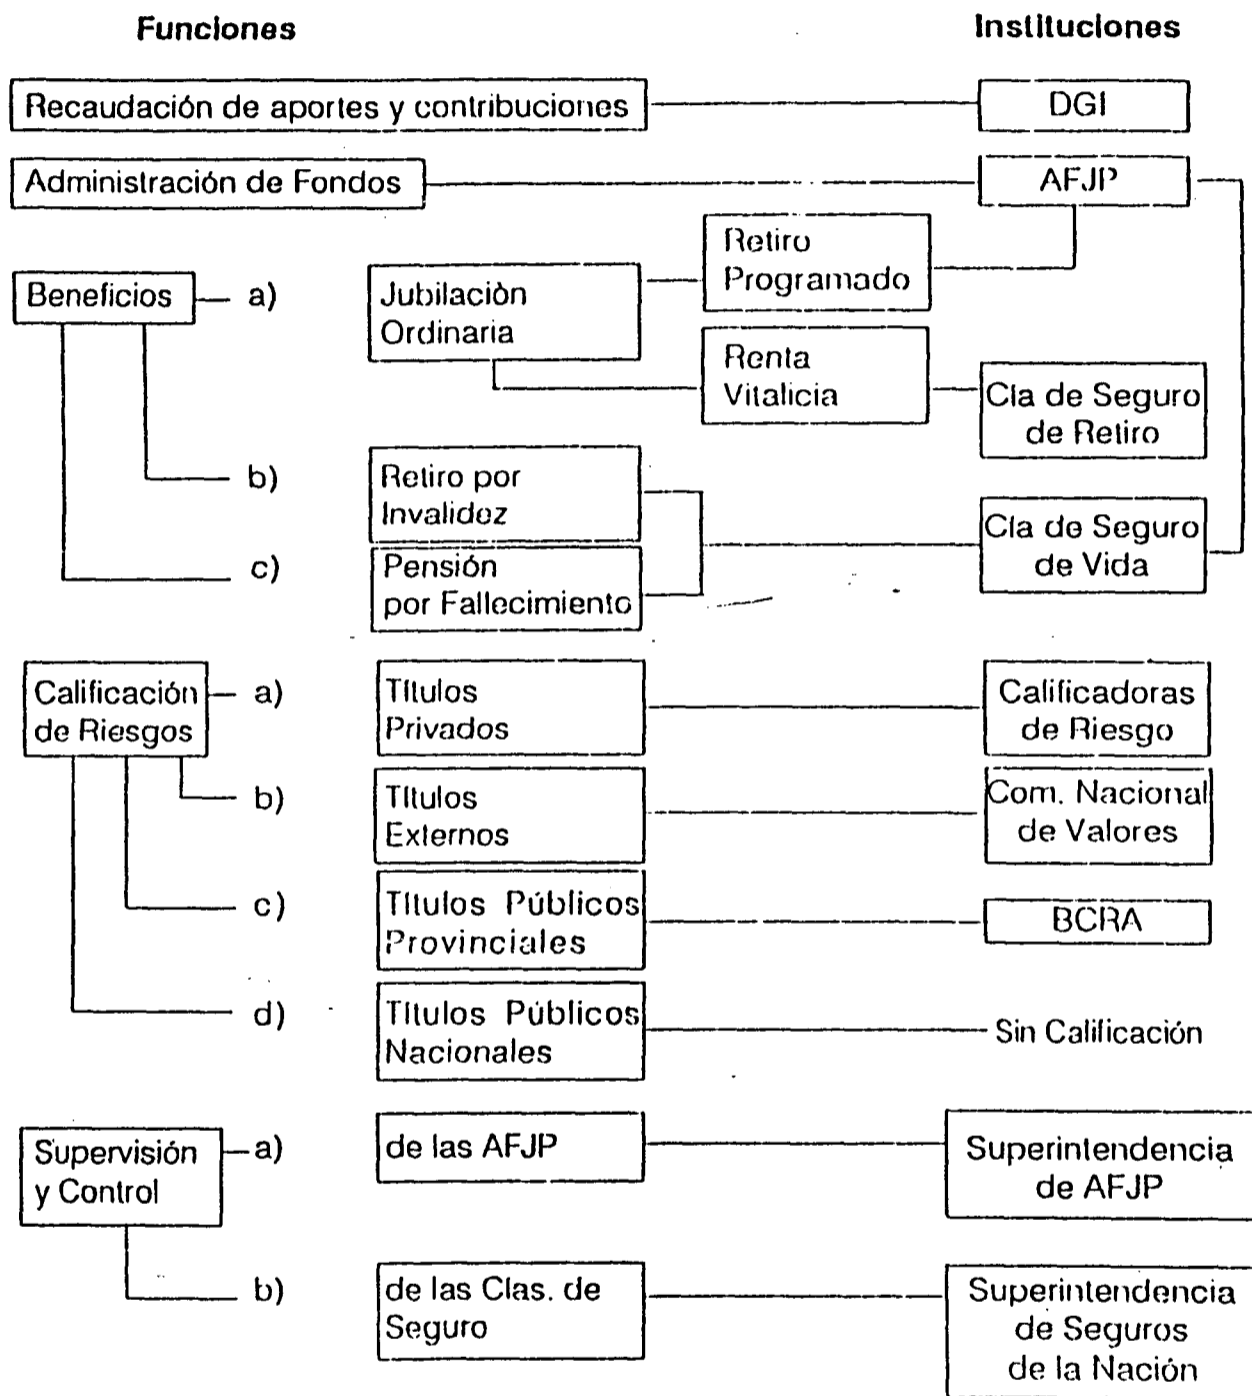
Funciones

Instituciones

Recaudación de aportes y contribuciones

DGI

Administración de Fondos

AFJP

Retiro Programado

Beneficios

a)

Jubilación Ordinaria

Renta Vitalicia

Cia de Seguro de Retiro

b)

Retiro por Invalidez

Cia de Seguro de Vida

c)

Pensión por Fallecimiento

Calificación de Riesgos

a)

Títulos Privados

Calificadoras de Riesgo

b)

Títulos Externos

Com. Nacional de Valores

c)

Títulos Públicos Provinciales

BCRA

d)

Títulos Públicos Nacionales

Sin Calificación

Supervisión y Control

a)

de las AFJP

Superintendencia de AFJP

b)

de las Cias. de Seguro

Superintendencia de Seguros de la Nación